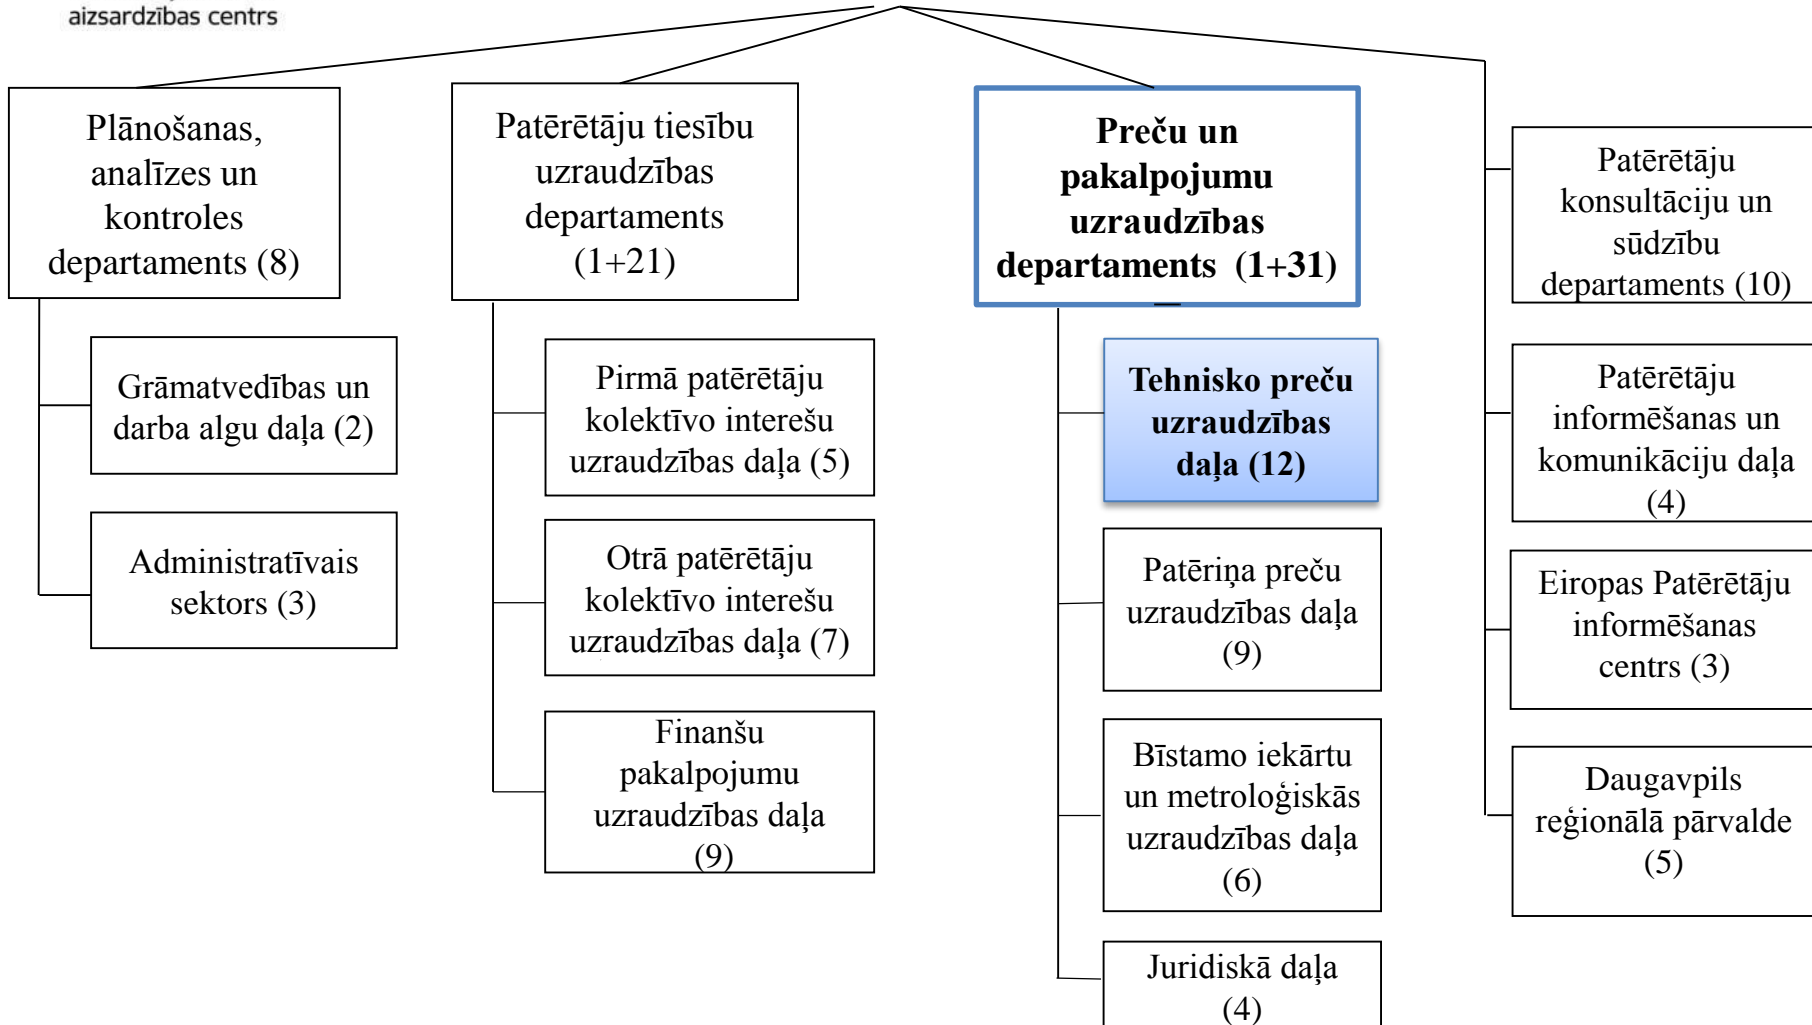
aizsardzības centrs

Plānošanas, analīzes un kontroles departaments (8)

Grāmatvedības un darba algu daļa (2)

Administratīvais sektors (3)

Patērētāju tiesību uzraudzības departaments (1+21)

Pirmā patērētāju kolektīvo interešu uzraudzības daļa (5)

Otrā patērētāju kolektīvo interešu uzraudzības daļa (7)

Finanšu pakalpojumu uzraudzības daļa (9)

Preču un pakalpojumu uzraudzības departaments (1+31)

Tehnisko preču uzraudzības daļa (12)

Patēriņa preču uzraudzības daļa (9)

Bīstamo iekārtu un metroloģiskās uzraudzības daļa (6)

Juridiskā daļa (4)

Patērētāju konsultāciju un sūdzību departaments (10)

Patērētāju informēšanas un komunikāciju daļa (4)

Eiropas Patērētāju informēšanas centrs (3)

Daugavpils reģionālā pārvalde (5)